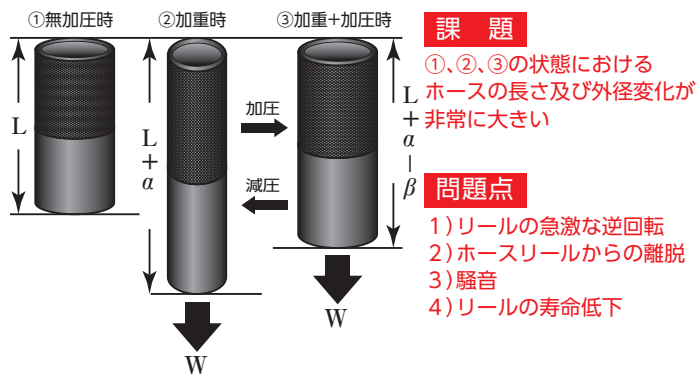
①無加圧時

②加重時

③加重+加圧時

L

L + $\alpha$

加圧

減圧

L + $\alpha$ − $\beta$

W

W

課　題

①、②、③の状態における ホースの長さ及び外径変化が 非常に大きい

問題点

1）リールの急激な逆回転
2）ホースリールからの離脱
3）騒音
4）リールの寿命低下